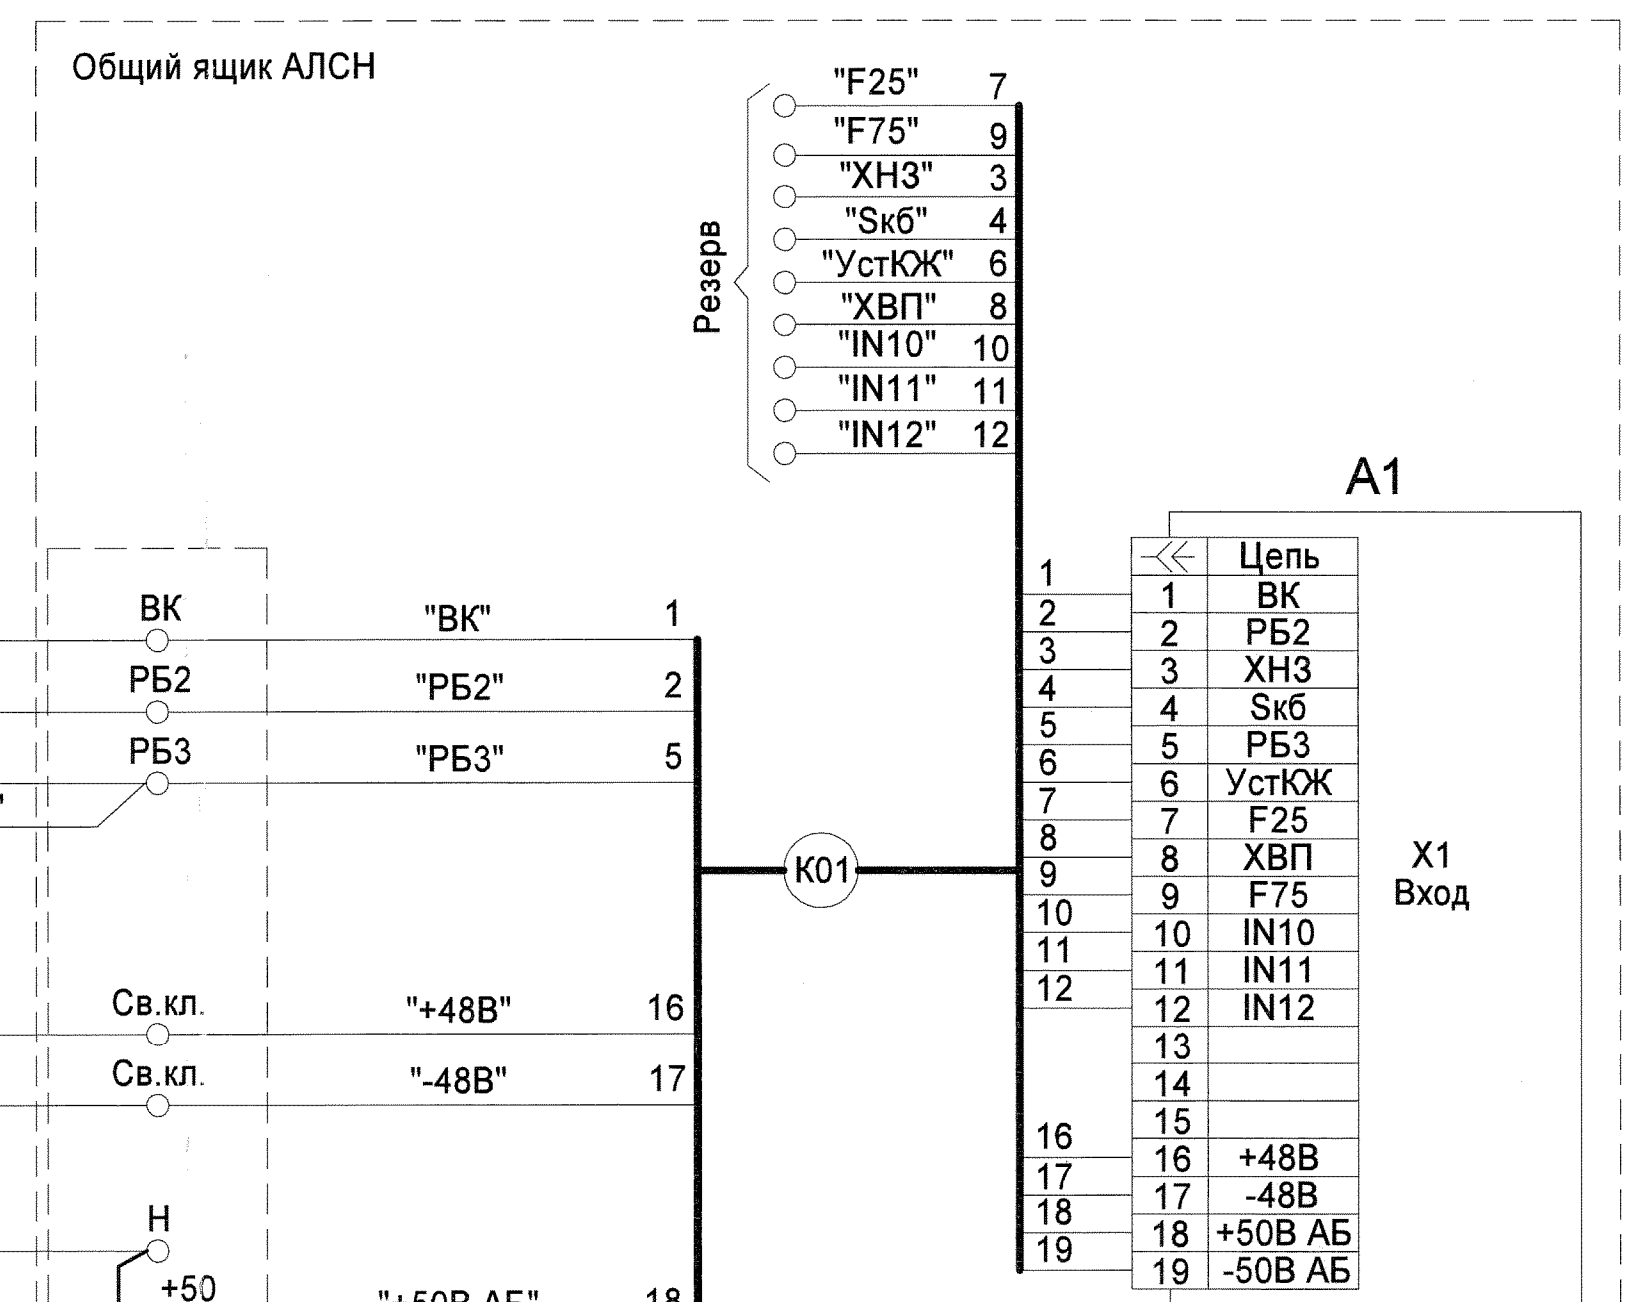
Общий ящик АЛСН

Резерв

"F25" 7
"F75" 9
"ХН3" 3
"Sкб" 4
"УстКЖ" 6
"ХВП" 8
"IN10" 10
"IN11" 11
"IN12" 12

A1

ВК
РБ2
РБ3

"ВК" 1
"РБ2" 2
"РБ3" 5

К01

Св.кл.
Св.кл.

"+48В" 16
"-48В" 17

Н
+50

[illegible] 18

1
2
3
4
5
6
7
8
9
10
11
12
16
17
18
19

| | Цепь |
|---|---|
| 1 | ВК |
| 2 | РБ2 |
| 3 | ХН3 |
| 4 | Sкб |
| 5 | РБ3 |
| 6 | УстКЖ |
| 7 | F25 |
| 8 | ХВП |
| 9 | F75 |
| 10 | IN10 |
| 11 | IN11 |
| 12 | IN12 |
| 13 | |
| 14 | |
| 15 | |
| 16 | +48В |
| 17 | -48В |
| 18 | +50В АБ |
| 19 | -50В АБ |

X1
Вход